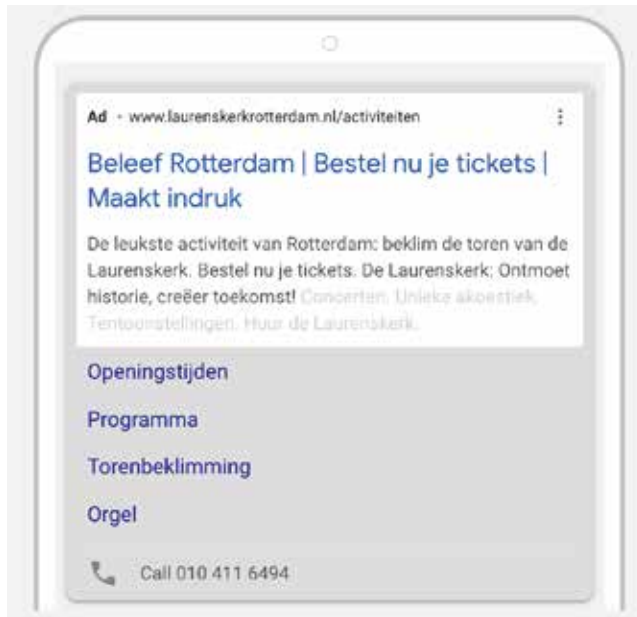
Ad · www.laurenskerkrotterdam.nl/activiteiten

Beleef Rotterdam | Bestel nu je tickets | Maakt indruk

De leukste activiteit van Rotterdam: beklim de toren van de Laurenskerk. Bestel nu je tickets. De Laurenskerk: Ontmoet historie, creëer toekomst! Concerten. Unieke akoestiek. Tentoonstellingen. Huur de Laurenskerk.

Openingstijden

Programma

Torenbeklimming

Orgel

Call 010 411 6494